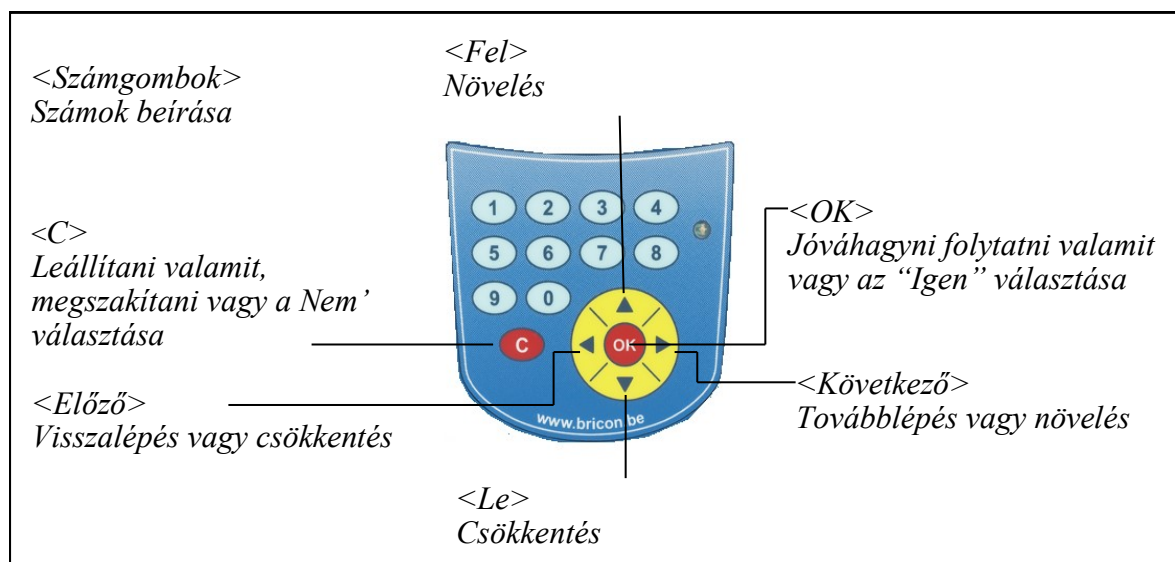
<Fel>
Növelés

<Számgombok>
Számok beírása

1 2 3 4
5 6 7 8
9 0

<C>
Leállítani valamit, megszakítani vagy a Nem' választása

<OK>
Jóváhagyni folytatni valamit vagy az "Igen" választása

C
OK

<Következő>
Továbblépés vagy növelés

<Előző>
Visszalépés vagy csökkentés

www.bricon.be

<Le>
Csökkentés